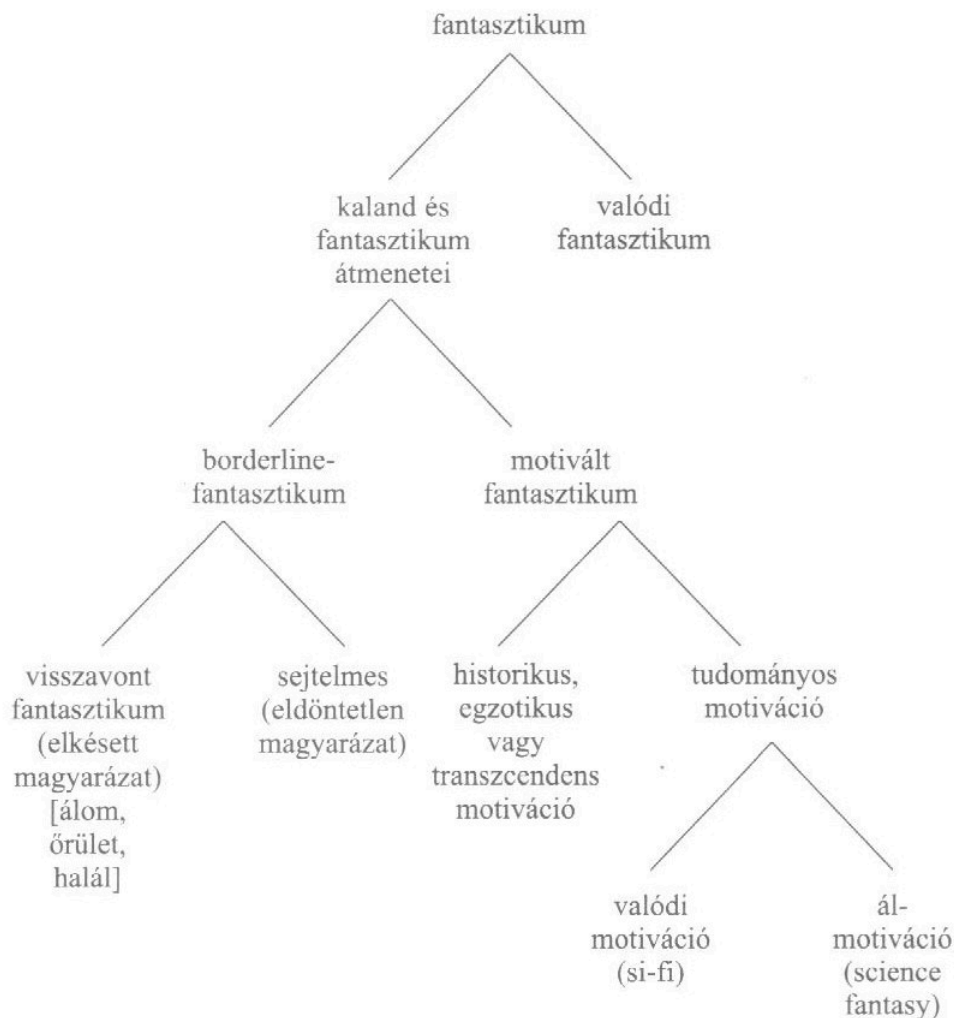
fantasztikum

kaland és fantasztikum átmenetei

valódi fantasztikum

borderline-fantasztikum

motivált fantasztikum

visszavont fantasztikum (elkésett magyarázat) [álom, őrület, halál]

sejtelmes (eldöntetlen magyarázat)

historikus, egzotikus vagy transzcendens motiváció

tudományos motiváció

valódi motiváció (si-fi)

ál-motiváció (science fantasy)